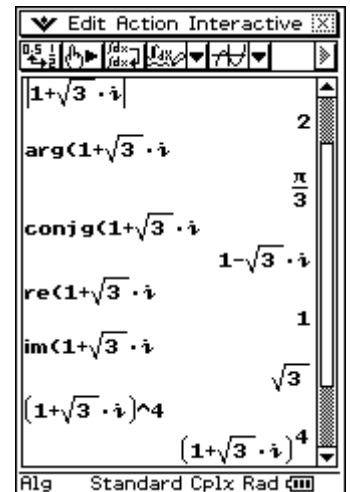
Edit Action Interactive

$|1+\sqrt{3}\cdot i|$

2

arg(1+$\sqrt{3}\cdot i$

$\frac{\pi}{3}$

conjg(1+$\sqrt{3}\cdot i$

$1-\sqrt{3}\cdot i$

re(1+$\sqrt{3}\cdot i$

1

im(1+$\sqrt{3}\cdot i$

$\sqrt{3}$

$(1+\sqrt{3}\cdot i)$^4

$(1+\sqrt{3}\cdot i)^4$

Alg Standard Cplx Rad